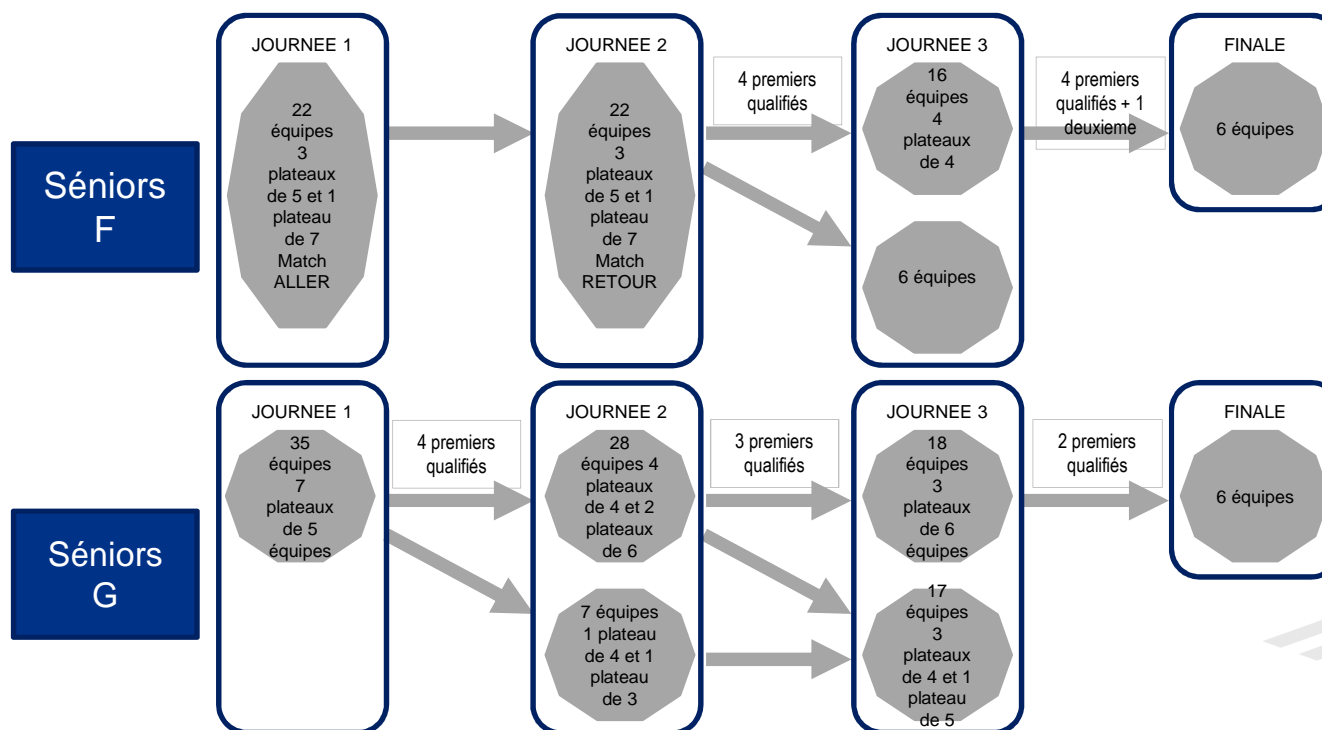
Séniors F

JOURNEE 1

22 équipes 3 plateaux de 5 et 1 plateau de 7 Match ALLER

JOURNEE 2

22 équipes 3 plateaux de 5 et 1 plateau de 7 Match RETOUR

4 premiers qualifiés

JOURNEE 3

16 équipes 4 plateaux de 4

6 équipes

4 premiers qualifiés + 1 deuxieme

FINALE

6 équipes

Séniors G

JOURNEE 1

35 équipes 7 plateaux de 5 équipes

4 premiers qualifiés

JOURNEE 2

28 équipes 4 plateaux de 4 et 2 plateaux de 6

7 équipes 1 plateau de 4 et 1 plateau de 3

3 premiers qualifiés

JOURNEE 3

18 équipes 3 plateaux de 6 équipes

17 équipes 3 plateaux de 4 et 1 plateau de 5

2 premiers qualifiés

FINALE

6 équipes